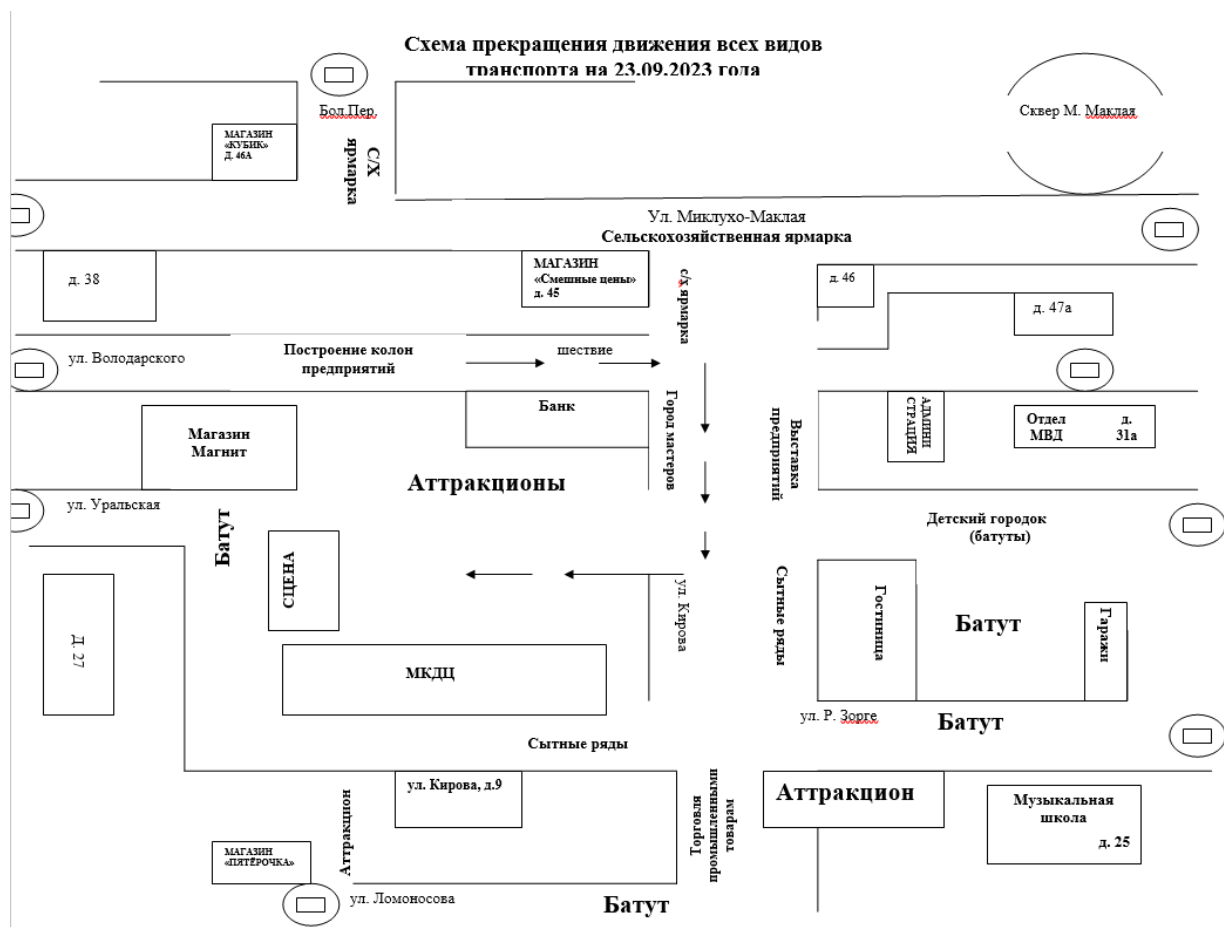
Схема прекращения движения всех видов транспорта на 23.09.2023 года

Бод.Пер.

МАГАЗИН «КУБИК» Д. 46А

С/Х ярмарка

Сквер М. Маклая

Ул. Миклухо-Маклая

Сельскохозяйственная ярмарка

д. 38

МАГАЗИН «Смешные цены» д. 45

с/х ярмарка

д. 46

д. 47а

ул. Володарского

Построение колон предприятий

шествие

Банк

Город мастеров

Выставка предприятий

АДМИНИСТРАЦИЯ

Отдел МВД

д. 31а

Магазин Магнит

Аттракционы

ул. Уральская

Батут

Детский городок (батуты)

СЦЕНА

ул. Кирова

Сытные ряды

Гостиница

Батут

Гаражи

Д. 27

МКДЦ

ул. Р. Зорге

Батут

Сытные ряды

ул. Кирова, д.9

Торговля промышленными товарам

Аттракцион

Музыкальная школа

д. 25

Аттракцион

МАГАЗИН «ПЯТЁРОЧКА»

ул. Ломоносова

Батут